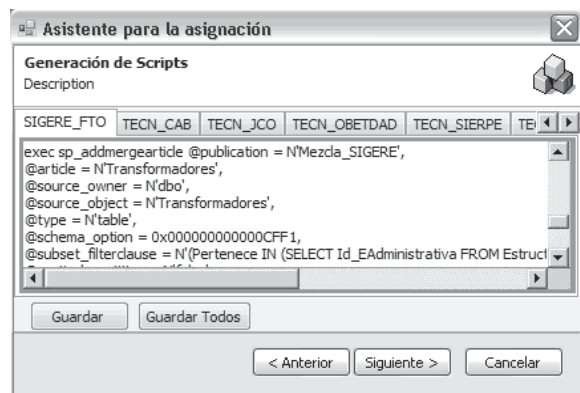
Asistente para la asignación

Generación de Scripts
Description

SIGERE_FTO | TECN_CAB | TECN_JCO | TECN_OBETDAD | TECN_SIERPE | TE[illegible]

exec sp_addmergearticle @publication = N'Mezcla_SIGERE',
@article = N'Transformadores',
@source_owner = N'dbo',
@source_object = N'Transformadores',
@type = N'table',
@schema_option = 0x000000000000CFF1,
@subset_filterclause = N'(Pertenece IN (SELECT Id_EAdministrativa FROM Estruct
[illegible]

Guardar
Guardar Todos

< Anterior
Siguiente >
Cancelar